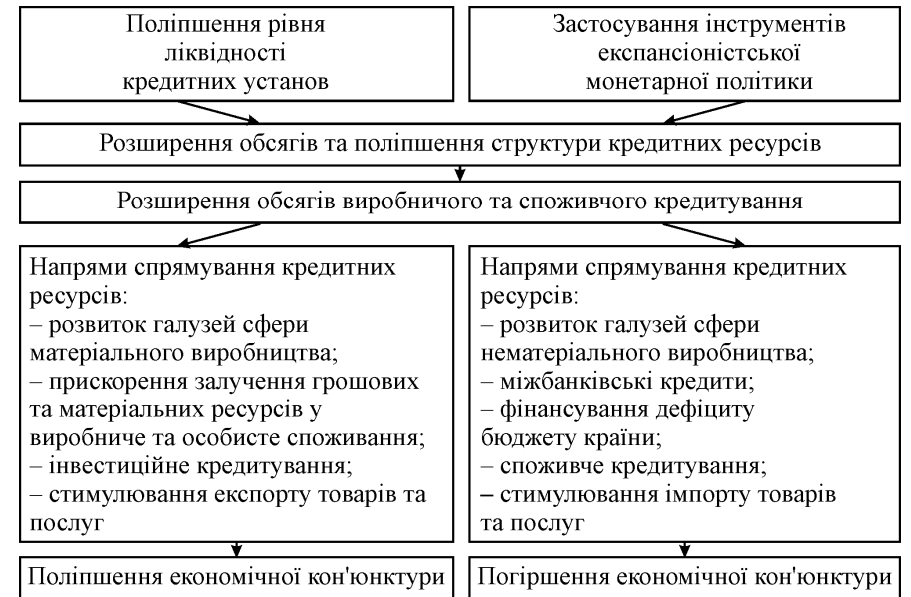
Поліпшення рівня ліквідності кредитних установ

Застосування інструментів експансіоністської монетарної політики

Розширення обсягів та поліпшення структури кредитних ресурсів

Розширення обсягів виробничого та споживчого кредитування

Напрями спрямування кредитних ресурсів:
– розвиток галузей сфери матеріального виробництва;
– прискорення залучення грошових та матеріальних ресурсів у виробниче та особисте споживання;
– інвестиційне кредитування;
– стимулювання експорту товарів та послуг

Напрями спрямування кредитних ресурсів:
– розвиток галузей сфери нематеріального виробництва;
– міжбанківські кредити;
– фінансування дефіциту бюджету країни;
– споживче кредитування;
– стимулювання імпорту товарів та послуг

Поліпшення економічної кон'юнктури

Погіршення економічної кон'юнктури